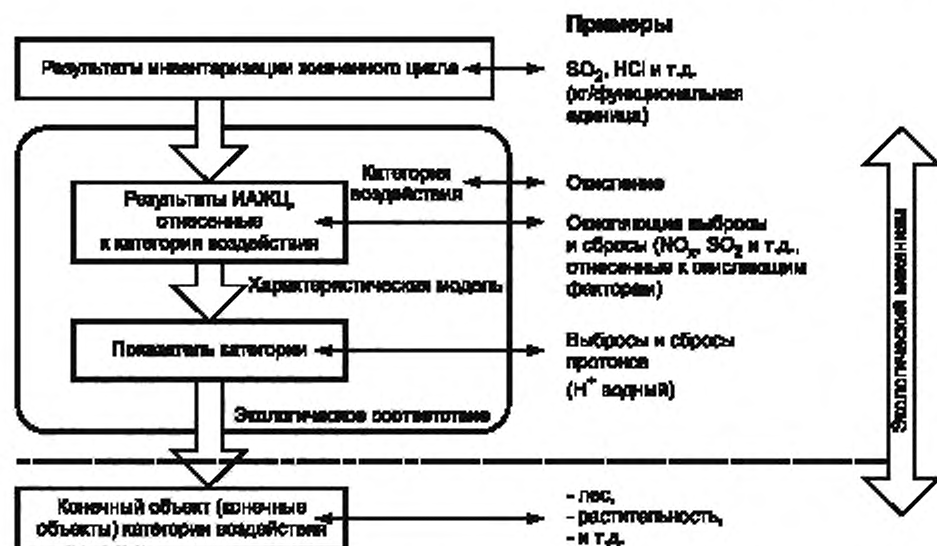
Примеры

Результаты инвентаризации жизненного цикла

$SO_2$, HCl и т.д. (кг/функциональная единица)

Категория воздействия

Окисление

Результаты ИАЖЦ, отнесенные к категории воздействия

Окисляющие выбросы и сбросы ($NO_x$, $SO_2$ и т.д., отнесенные к окисляющим факторам)

Характеристическая модель

Показатель категории

Выбросы и сбросы протонов ($H^+$ водный)

Экологическое соответствие

Экологический механизм

Конечный объект (конечные объекты) категории воздействия

- лес,
- растительность,
- и т.д.